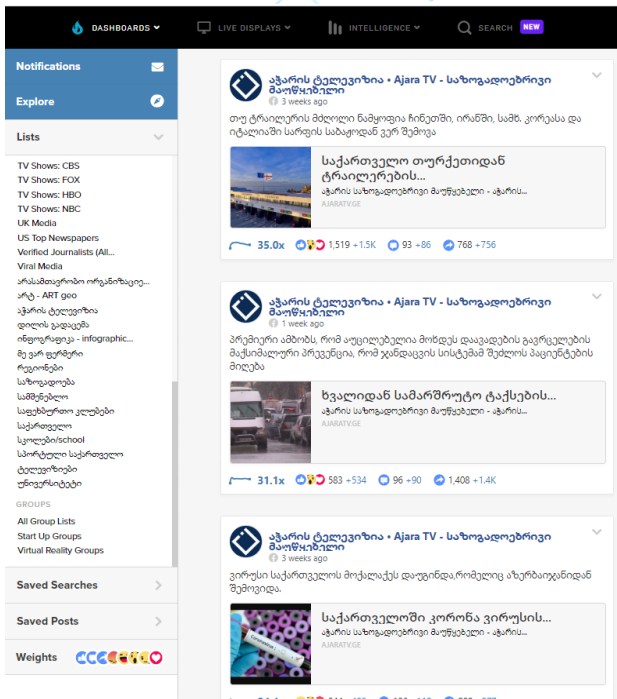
DASHBOARDS LIVE DISPLAYS INTELLIGENCE SEARCH NEW

Notifications
Explore
Lists
TV Shows: CBS
TV Shows: FOX
TV Shows: HBO
TV Shows: NBC
UK Media
US Top Newspapers
Verified Journalists (All...
Viral Media
არასამთავრობო ორგანიზაცი...
არტ - ART geo
აჭარის ტელევიზია
დილის გადაცემა
ინფოგრაფიკა - infographic...
მე ვარ ფერმერი
რეგიონები
საზოგადოება
სამხედრო
საფეხბურთო კლუბები
საქართველო
სკოლები/school
სპორტული საქართველო
ტელევიზიები
უნივერსიტეტი
GROUPS
All Group Lists
Start Up Groups
Virtual Reality Groups
Saved Searches
Saved Posts
Weights

აჭარის ტელევიზია • Ajara TV - საზოგადოებრივი მაუწყებელი
3 weeks ago
თუ ტრაილერის მძღოლი ნამყოფია ჩინეთში, ირანში, სამხ. კორეასა და იტალიაში საზღვარს სახაზღვრო ვერ შემოვა
საქართველო თურქეთიდან ტრაილერებს...
აჭარის საზოგადოებრივი მაუწყებელი - აჭარის...
AJARATV.GE
35.0x 1,519 +1.5K 93 +86 768 +756

აჭარის ტელევიზია • Ajara TV - საზოგადოებრივი მაუწყებელი
1 week ago
პრემიერი ამბობს, რომ აუცილებელია მოხდეს დაავადების გავრცელების მაქსიმალური პრევენცია, რომ ჯანდაცვის სისტემამ შეძლოს პაციენტების მიღება
ხვალიდან სამარშრუტო ტაქსების...
აჭარის საზოგადოებრივი მაუწყებელი - აჭარის...
AJARATV.GE
31.1x 583 +534 96 +90 1,408 +1.4K

აჭარის ტელევიზია • Ajara TV - საზოგადოებრივი მაუწყებელი
3 weeks ago
ვირუსი საქართველოს მოქალაქეს დაუდგინდა,რომელიც აზერბაიჯანიდან შემოვიდა.
საქართველოში კორონა ვირუსის...
აჭარის საზოგადოებრივი მაუწყებელი - აჭარის...
AJARATV.GE